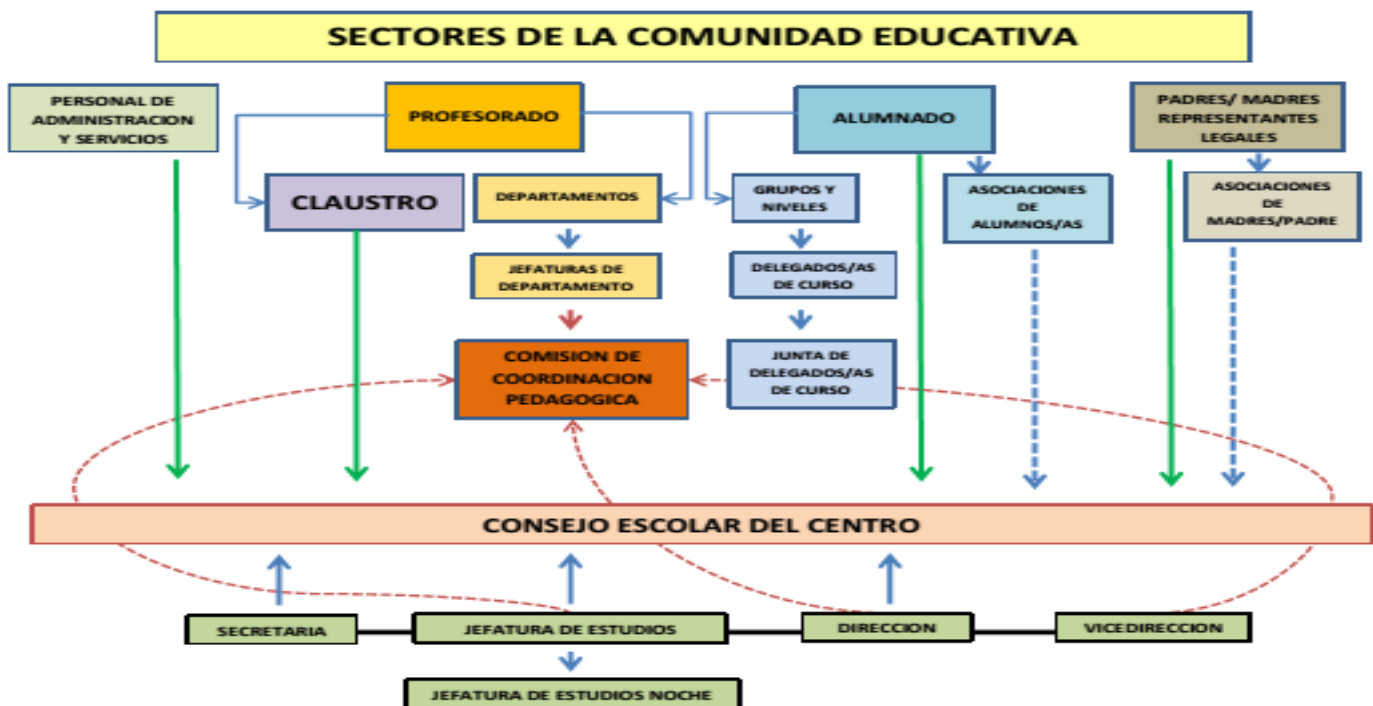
SECTORES DE LA COMUNIDAD EDUCATIVA

PERSONAL DE ADMINISTRACION Y SERVICIOS

PROFESORADO

CLAUSTRO

DEPARTAMENTOS

JEFATURAS DE DEPARTAMENTO

COMISION DE COORDINACION PEDAGOGICA

ALUMNADO

GRUPOS Y NIVELES

DELEGADOS/AS DE CURSO

JUNTA DE DELEGADOS/AS DE CURSO

ASOCIACIONES DE ALUMNOS/AS

PADRES/ MADRES REPRESENTANTES LEGALES

ASOCIACIONES DE MADRES/PADRE

CONSEJO ESCOLAR DEL CENTRO

SECRETARIA

JEFATURA DE ESTUDIOS

DIRECCION

VICEDIRECCION

JEFATURA DE ESTUDIOS NOCHE